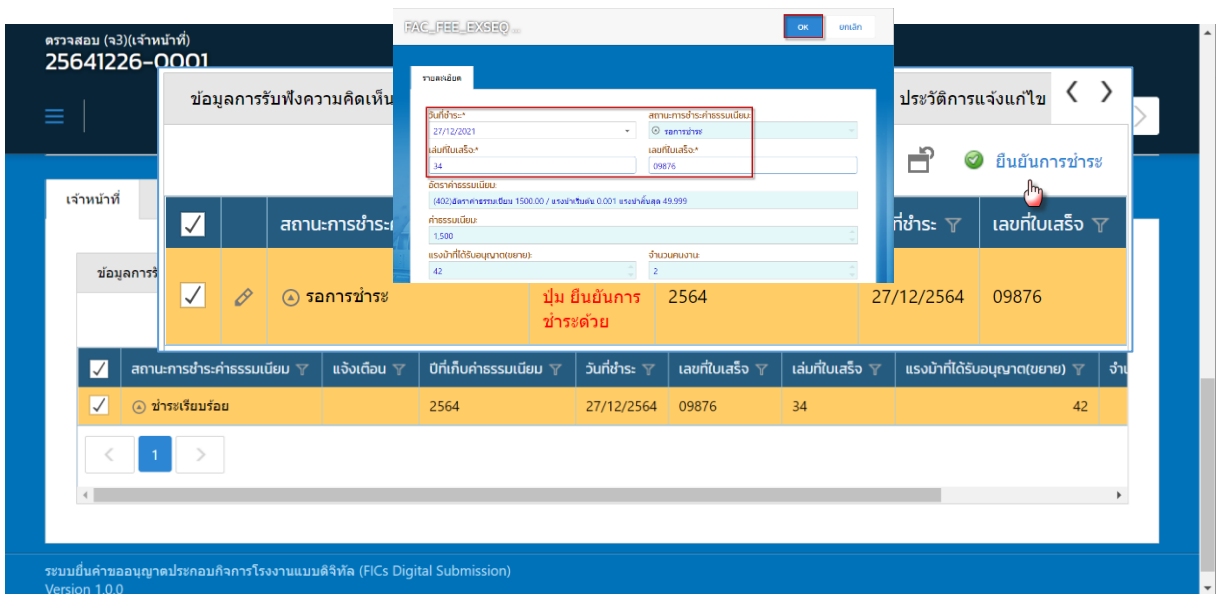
ตรวจสอบ (จ3)(เจ้าหน้าที่)
25641226-0001

ข้อมูลการรับฟังความคิดเห็น

FAC_FEE_EXSEQ...

OK ยกเลิก

รายละเอียด

วันที่ชำระ:*
27/12/2021
สถานะการชำระค่าธรรมเนียม:
รอการชำระ
เล่มที่ใบเสร็จ:*
34
เลขที่ใบเสร็จ:*
09876
อัตราค่าธรรมเนียม:
(402)อัตราค่าธรรมเนียม 1500.00 / แรงม้าเริ่มต้น 0.001 แรงม้าสิ้นสุด 49.999
ค่าธรรมเนียม:
1,500
แรงม้าที่ได้รับอนุญาต(ขยาย):
42
จำนวนคนงาน:
2

ประวัติการแจ้งแก้ไข

ยืนยันการชำระ

เจ้าหน้าที่

ข้อมูลการรั

| ✓ | | สถานะการชำระ | | | ที่ชำระ | เลขที่ใบเสร็จ |
|---|---|---|---|---|---|---|
| ✓ | | รอการชำระ | ปุ่ม ยืนยันการชำระด้วย | 2564 | 27/12/2564 | 09876 |

| ✓ | สถานะการชำระค่าธรรมเนียม | แจ้งเตือน | ปีที่เก็บค่าธรรมเนียม | วันที่ชำระ | เลขที่ใบเสร็จ | เล่มที่ใบเสร็จ | แรงม้าที่ได้รับอนุญาต(ขยาย) | จำน |
|---|---|---|---|---|---|---|---|---|
| ✓ | ชำระเรียบร้อย | | 2564 | 27/12/2564 | 09876 | 34 | 42 | |

1

ระบบยื่นคำขออนุญาตประกอบกิจการโรงงานแบบดิจิทัล (FICs Digital Submission)
Version 1.0.0